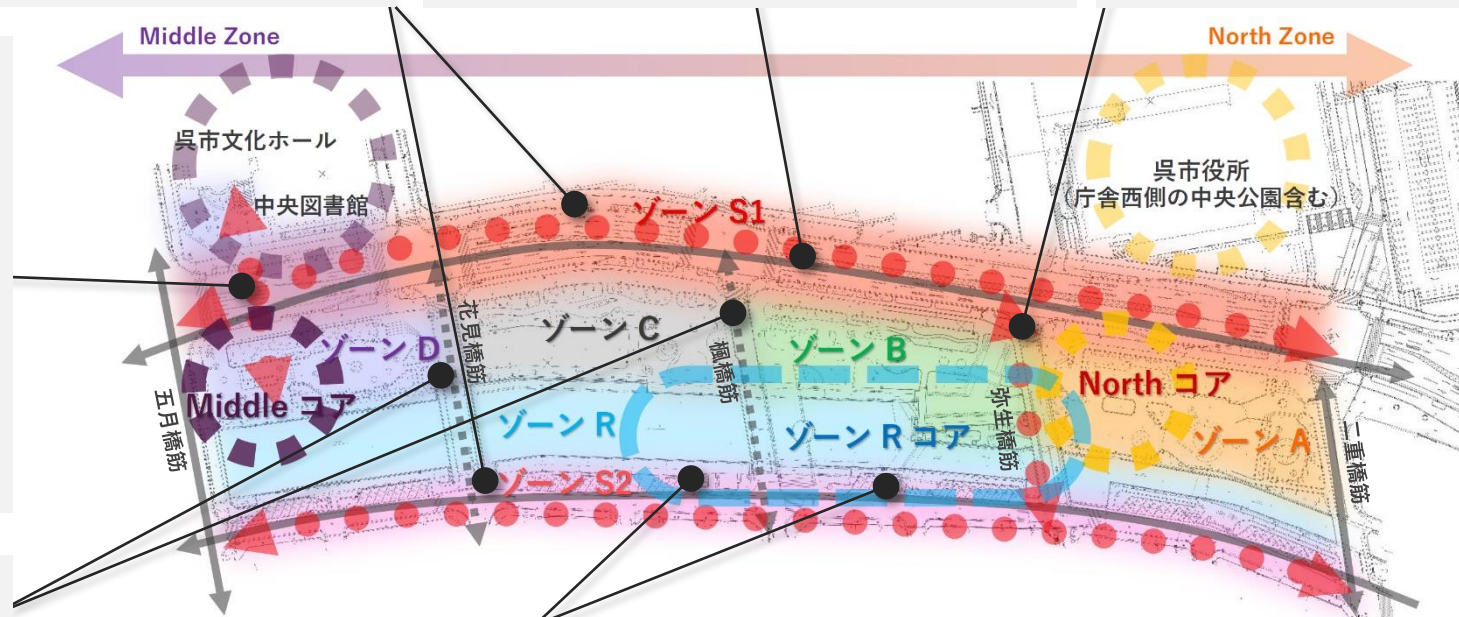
Middle Zone

North Zone

呉市文化ホール

中央図書館

呉市役所
（庁舎西側の中央公園含む）

ゾーン S1

ゾーン C

ゾーン B

ゾーン D

Middle コア

花見橋筋

楓橋筋

弥生橋筋

North コア

ゾーン A

ゾーン R

ゾーン R コア

五月橋筋

二重橋筋

ゾーン S2